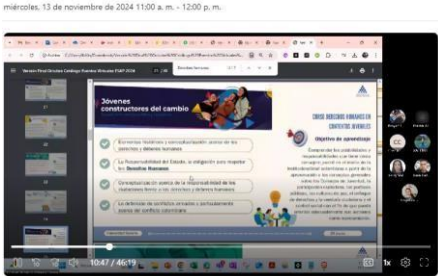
miércoles, 13 de noviembre de 2024 11:00 a. m. - 12:00 p. m.

Jóvenes constructores del cambio

Elementos históricos y conceptualización acerca de los derechos y deberes humanos.

La Responsabilidad del Estado, la obligación para respetar los Derechos Humanos.

Consecuencias en cuanto a la responsabilidad de las violaciones frente a los derechos y deberes humanos.

La defensa de conflictos armados y profundamente acerca del conflicto colombiano.

CURSO DERECHOS HUMANOS EN CONTEXTOS JUVENILES

Objetivo de aprendizaje

10:47 / 46:19

1x